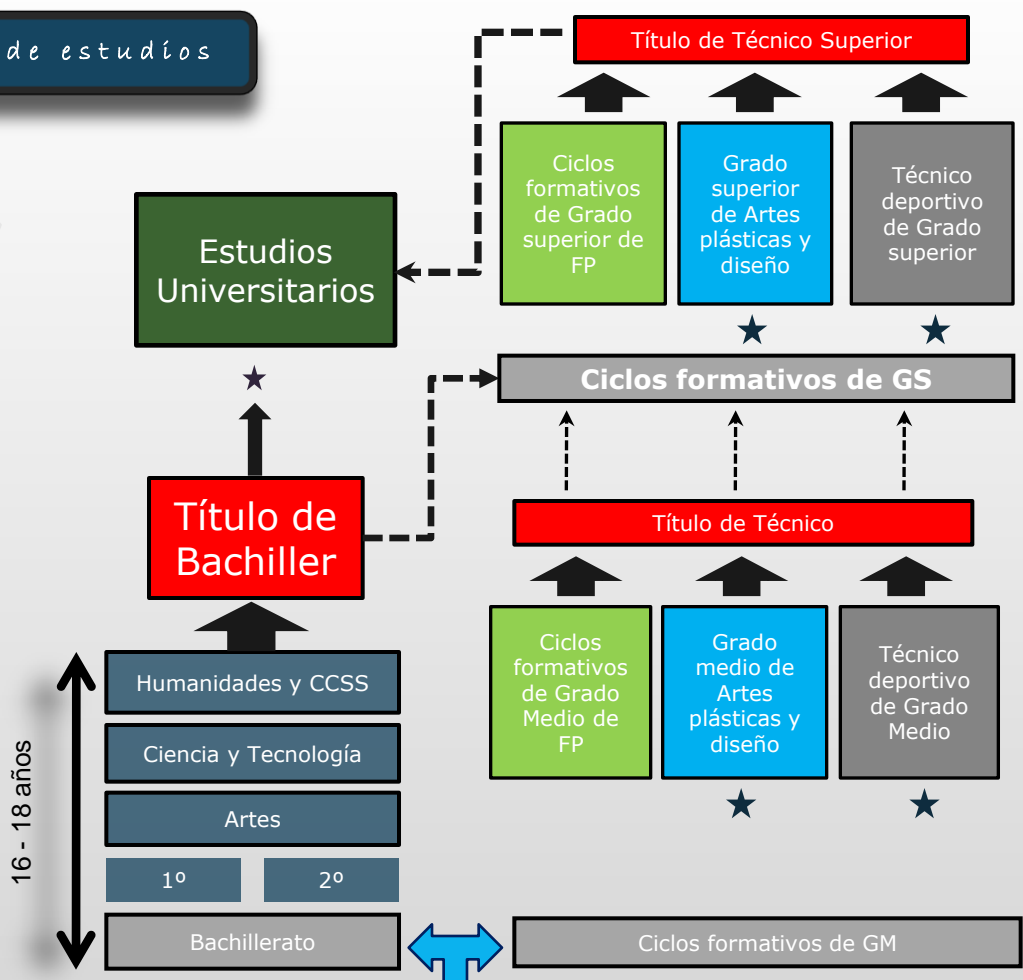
de estudios

Título de Técnico Superior

Ciclos formativos de Grado superior de FP

Grado superior de Artes plásticas y diseño

Técnico deportivo de Grado superior

Estudios Universitarios

★

★

★

Ciclos formativos de GS

Título de Técnico

Título de Bachiller

Ciclos formativos de Grado Medio de FP

Grado medio de Artes plásticas y diseño

Técnico deportivo de Grado Medio

★

★

Humanidades y CCSS

Ciencia y Tecnología

Artes

1º

2º

16 - 18 años

Bachillerato

Ciclos formativos de GM